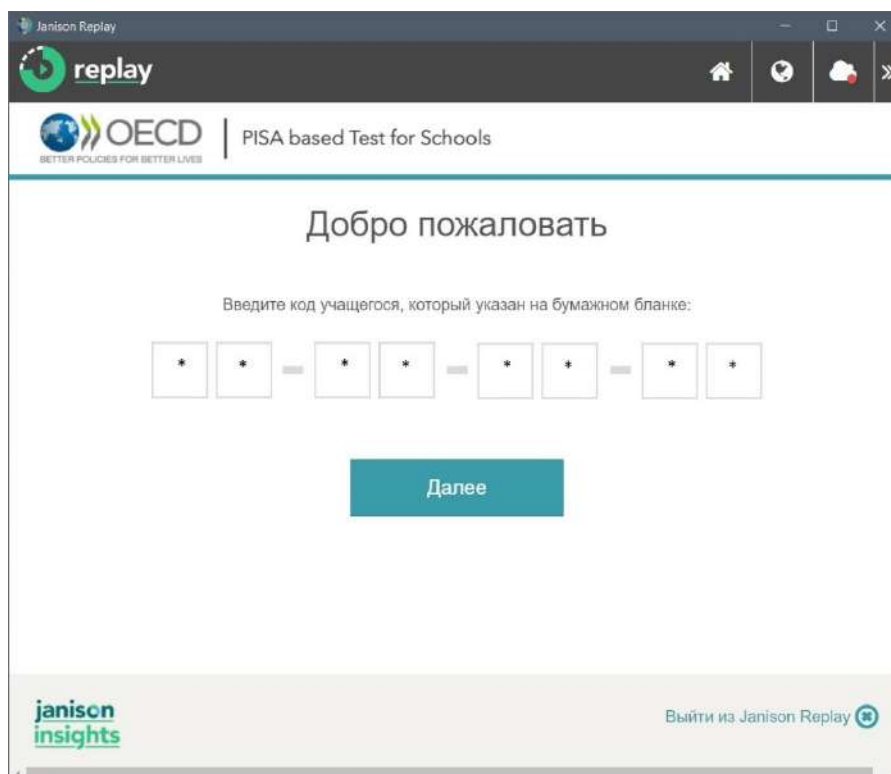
Janison Replay

replay

OECD
BETTER POLICIES FOR BETTER LIVES

PISA based Test for Schools

Добро пожаловать

Введите код учащегося, который указан на бумажном бланке:

* * – * * – * * – * *

Далее

janison insights

Выйти из Janison Replay